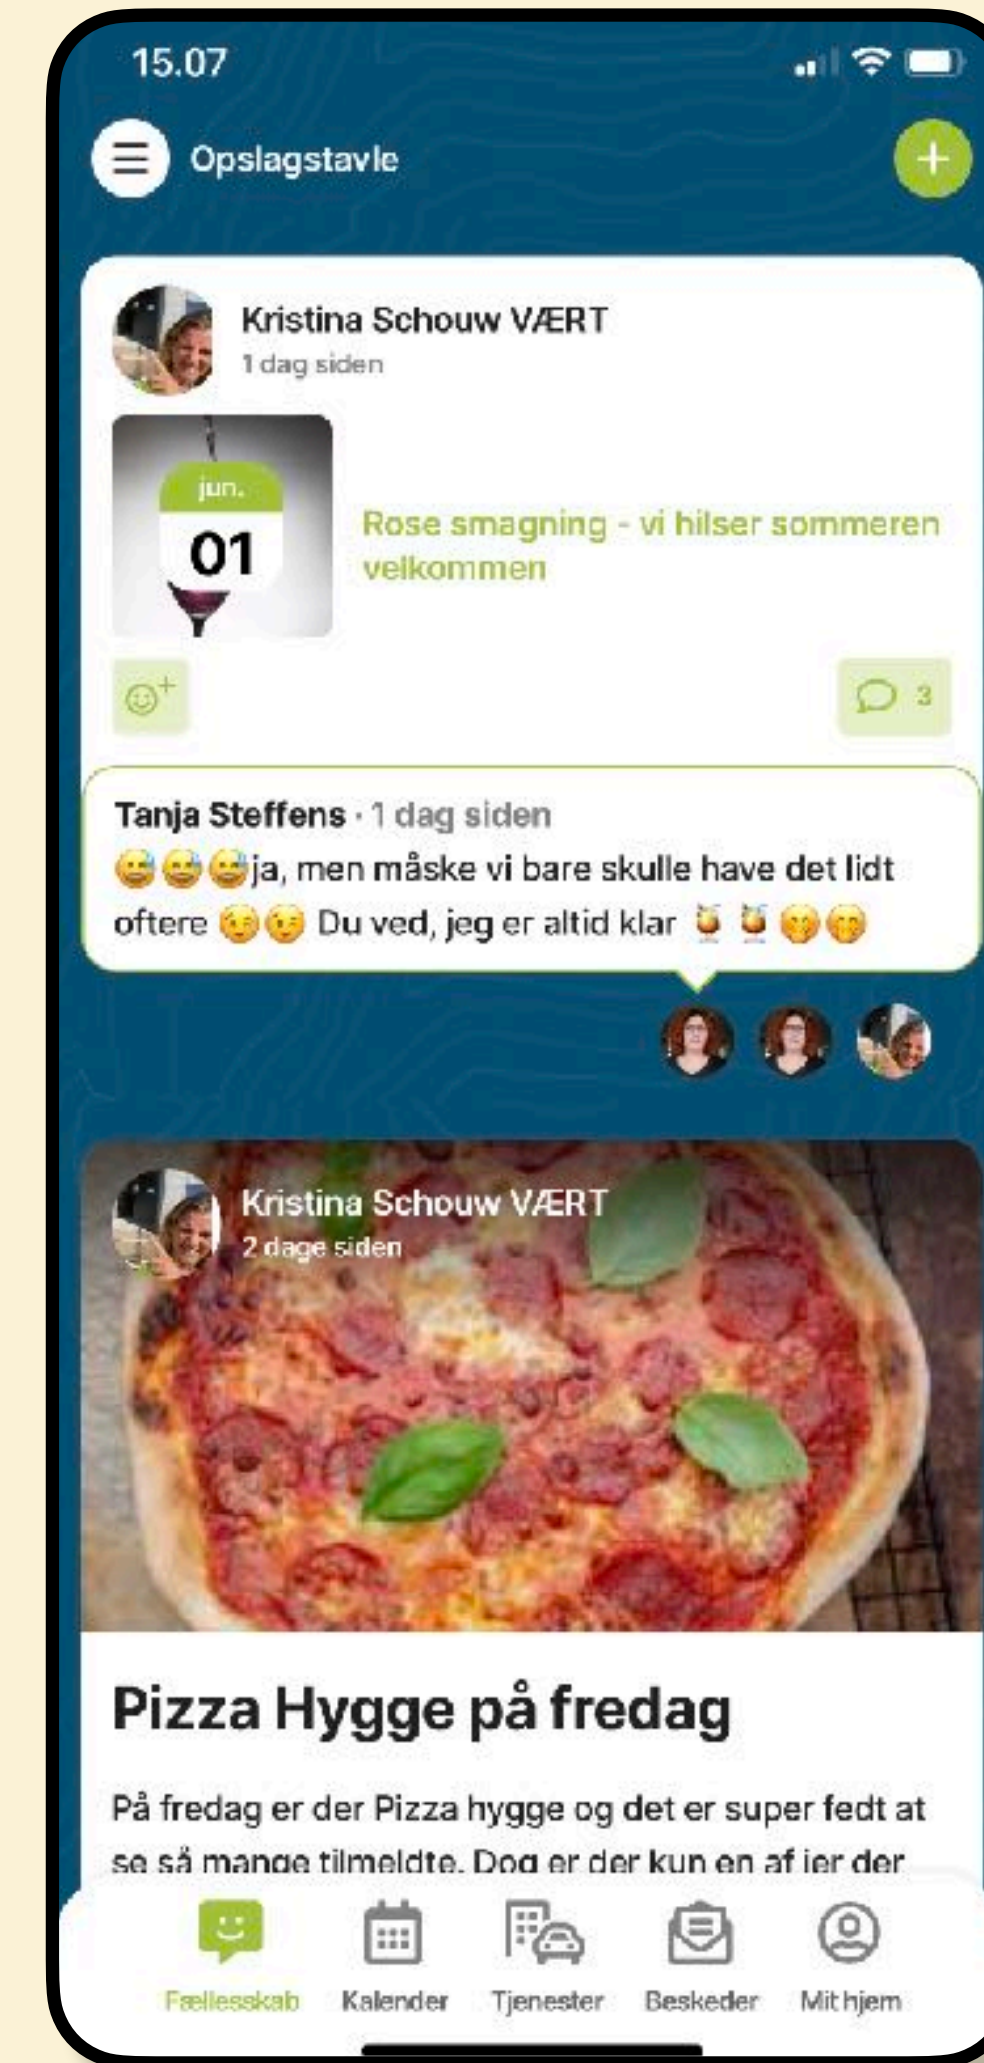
15.07

Opslagstavle

Kristina Schouw VÆRT
1 dag siden

jun.
01

Rose smagning - vi hilser sommeren velkommen

3

Tanja Steffens · 1 dag siden
😅😅😅ja, men måske vi bare skulle have det lidt oftere 😉😉 Du ved, jeg er altid klar 🍹🍹😘🤭

Kristina Schouw VÆRT
2 dage siden

Pizza Hygge på fredag

På fredag er der Pizza hygge og det er super fedt at se så mange tilmeldte. Dog er der kun en af jer der

Fællesskab Kalender Tjenester Beskeder Mit hjem